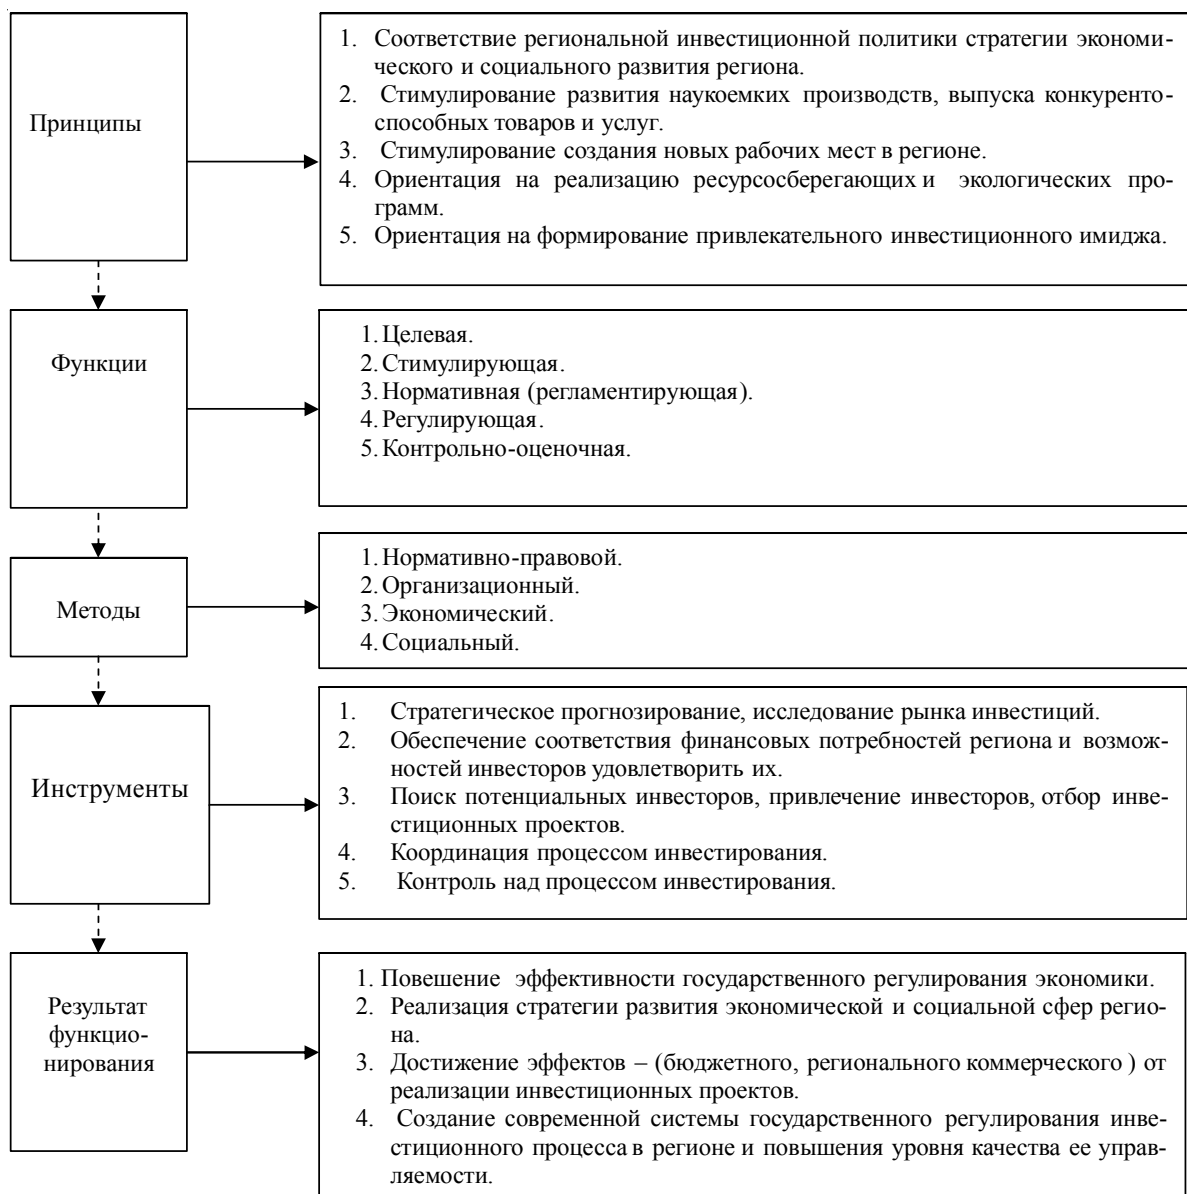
Принципы

1. Соответствие региональной инвестиционной политики стратегии экономического и социального развития региона.
2. Стимулирование развития наукоемких производств, выпуска конкурентоспособных товаров и услуг.
3. Стимулирование создания новых рабочих мест в регионе.
4. Ориентация на реализацию ресурсосберегающих и экологических программ.
5. Ориентация на формирование привлекательного инвестиционного имиджа.

Функции

1. Целевая.
2. Стимулирующая.
3. Нормативная (регламентирующая).
4. Регулирующая.
5. Контрольно-оценочная.

Методы

1. Нормативно-правовой.
2. Организационный.
3. Экономический.
4. Социальный.

Инструменты

1. Стратегическое прогнозирование, исследование рынка инвестиций.
2. Обеспечение соответствия финансовых потребностей региона и возможностей инвесторов удовлетворить их.
3. Поиск потенциальных инвесторов, привлечение инвесторов, отбор инвестиционных проектов.
4. Координация процессом инвестирования.
5. Контроль над процессом инвестирования.

Результат функционирования

1. Повешение эффективности государственного регулирования экономики.
2. Реализация стратегии развития экономической и социальной сфер региона.
3. Достижение эффектов – (бюджетного, регионального коммерческого ) от реализации инвестиционных проектов.
4. Создание современной системы государственного регулирования инвестиционного процесса в регионе и повышения уровня качества ее управляемости.